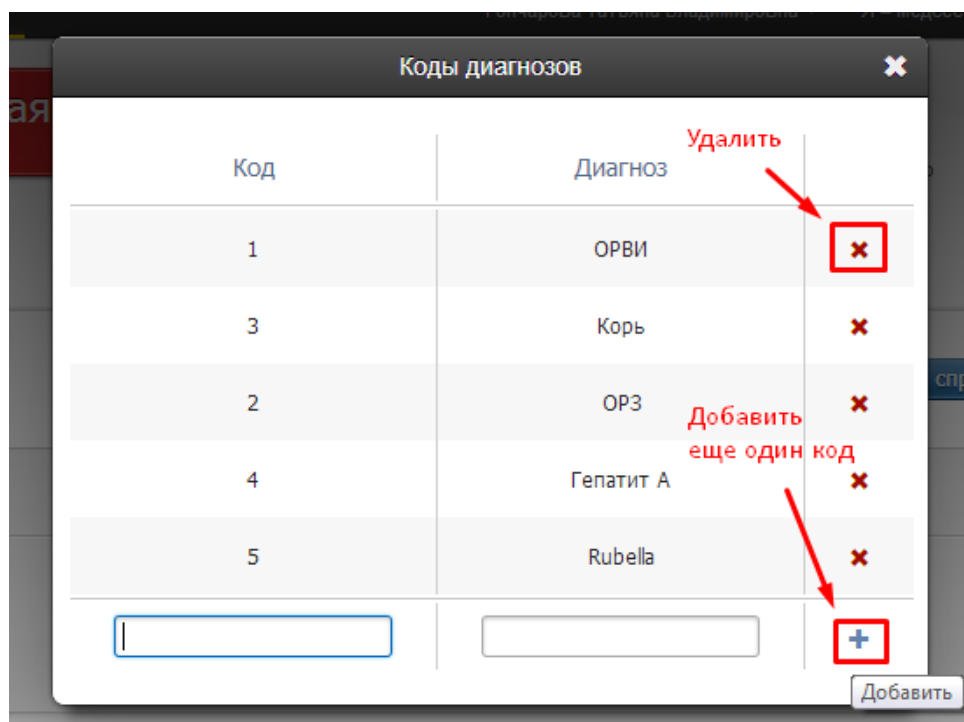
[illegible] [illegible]

ая

Коды диагнозов

Удалить

| Код | Диагноз | |
|---|---|---|
| 1 | ОРВИ | ✖ |
| 3 | Корь | ✖ |
| 2 | ОРЗ | ✖ |
| 4 | Гепатит А | ✖ |
| 5 | Rubella | ✖ |
| | | + |

Добавить еще один код

спр

Добавить